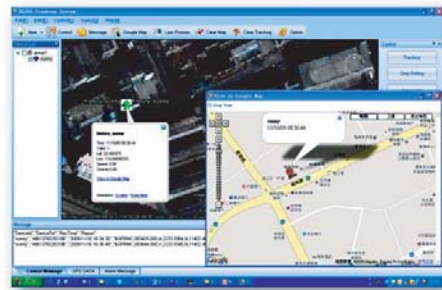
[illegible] Tracking System

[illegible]

New Control Message Google Map Last Position Clear Map Clear Tracking Option

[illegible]

Control

Tracking

Stop Polling

Show on Google Map

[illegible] 11/10/09 08:30:44

Message

Control Message GPS DATA Alarm Message